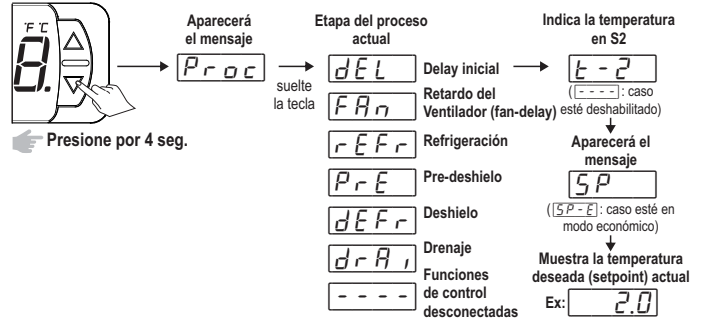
°F °C
8.

Presione por 4 seg.

Aparecerá el mensaje

Proc

suelte la tecla

Etapa del proceso actual

dEL Delay inicial

FAn Retardo del Ventilador (fan-delay)

rEFr Refrigeración

PrE Pre-deshielo

dEFr Deshielo

drAi Drenaje

- - - - Funciones de control desconectadas

Indica la temperatura en S2

t - 2

(- - - -: caso esté deshabilitado)

Aparecerá el mensaje

SP

(SP - E: caso esté en modo económico)

Muestra la temperatura deseada (setpoint) actual

Ex: 2.0